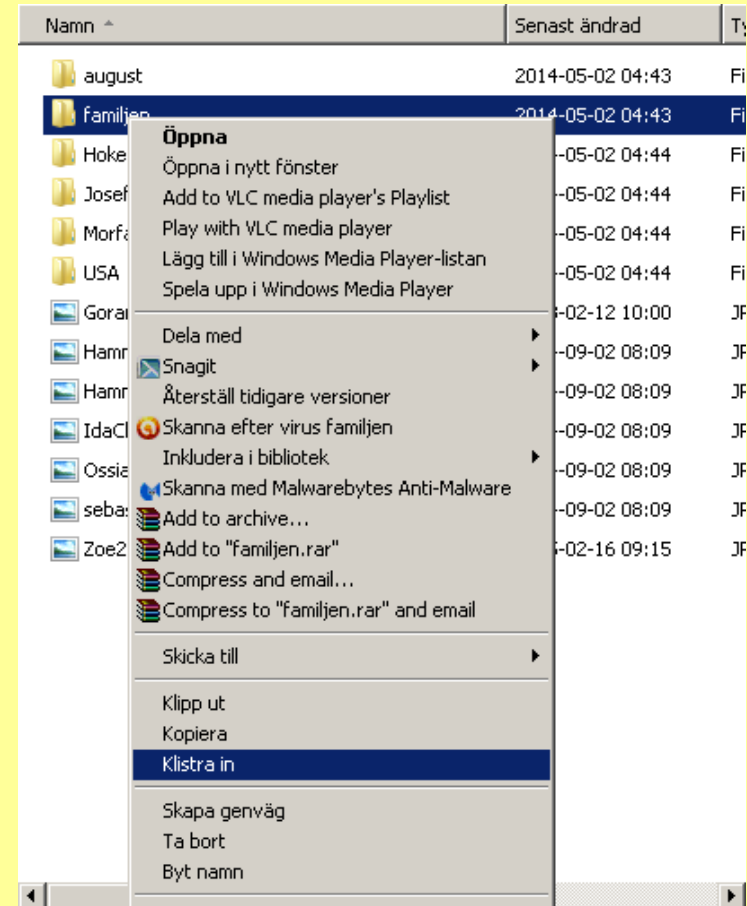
| Namn | Senast ändrad | Ty |
|---|---|---|
| august | 2014-05-02 04:43 | Fi |
| familjen | 2014-05-02 04:43 | Fi |
| Hoke | --05-02 04:44 | Fi |
| Josef | --05-02 04:44 | Fi |
| Morfa | --05-02 04:44 | Fi |
| USA | --05-02 04:44 | Fi |
| Gorar | -02-12 10:00 | JP |
| Hamr | --09-02 08:09 | JP |
| Hamr | --09-02 08:09 | JP |
| IdaCl | --09-02 08:09 | JP |
| Ossia | --09-02 08:09 | JP |
| sebas | --09-02 08:09 | JP |
| Zoe2 | -02-16 09:15 | JP |

Öppna
Öppna i nytt fönster
Add to VLC media player's Playlist
Play with VLC media player
Lägg till i Windows Media Player-listan
Spela upp i Windows Media Player

Dela med
Snagit
Återställ tidigare versioner
Skanna efter virus familjen
Inkludera i bibliotek
Skanna med Malwarebytes Anti-Malware
Add to archive...
Add to "familjen.rar"
Compress and email...
Compress to "familjen.rar" and email

Skicka till

Klipp ut
Kopiera
Klistra in

Skapa genväg
Ta bort
Byt namn